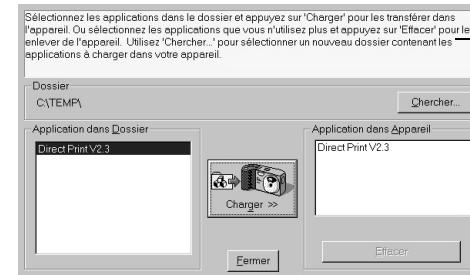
Sélectionnez les applications dans le dossier et appuyez sur 'Charger' pour les transférer dans l'appareil. Ou sélectionnez les applications que vous n'utilisez plus et appuyez sur 'Effacer' pour le enlever de l'appareil. Utilisez 'Chercher...' pour sélectionner un nouveau dossier contenant les applications à charger dans votre appareil.

Dossier

C:\TEMP\

Chercher...

Application dans Dossier

Direct Print V2.3

Charger >>

Application dans Appareil

Direct Print V2.3

Effacer

Fermer